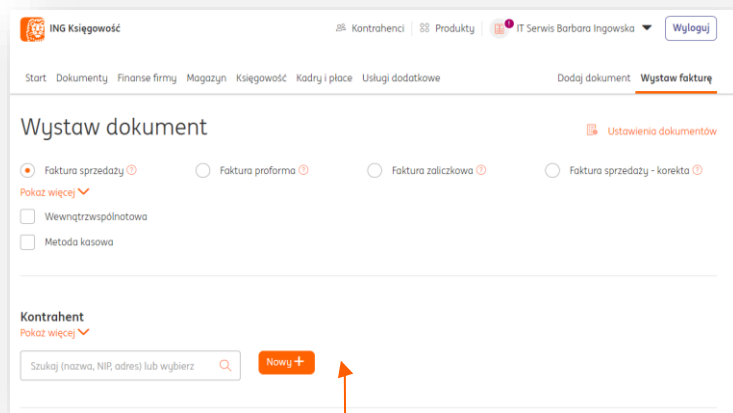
ING Księgowość

Kontrahenci | Produkty | IT Serwis Barbara Ingowska | Wyloguj

Start Dokumenty Finanse firmy Magazyn Księgowość Kadry i płace Usługi dodatkowe

Dodaj dokument Wystaw fakturę

Wystaw dokument

Ustawienia dokumentów

Faktura sprzedaży ? Faktura proforma ? Faktura zaliczkowa ? Faktura sprzedaży - korekta ?

Pokaż więcej

Wewnątrzwspólnotowa

Metoda kasowa

Kontrahent

Pokaż więcej

Szukaj (nazwa, NIP, adres) lub wybierz

Nowy +